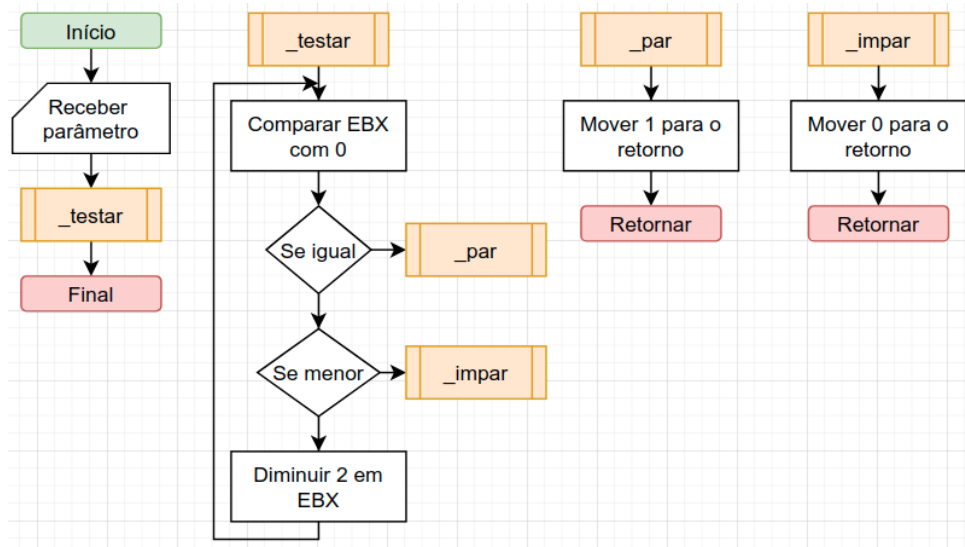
Início

Receber parâmetro

_testar

Final

_testar

Comparar EBX com 0

Se igual

_par

Se menor

_impar

Diminuir 2 em EBX

_par

Mover 1 para o retorno

Retornar

_impar

Mover 0 para o retorno

Retornar